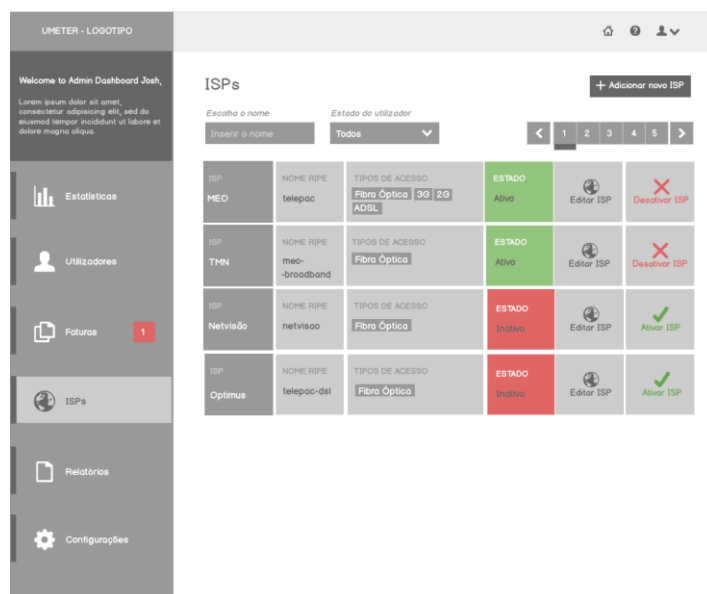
UMETER - LOGOTIPO

Welcome to Admin Dashboard Josh,

Lorem ipsum dolor sit amet, consectetur adipisicing elit, sed do eiusmod tempor incididunt ut labore et dolore magna aliqua.

Estatísticas

Utilizadores

Faturas 1

ISPs

Relatórios

Configurações

ISPs

+ Adicionar novo ISP

Escolha o nome

Inserir o nome

Estado do utilizador

Todos

< 1 2 3 4 5 >

| ISP | NOME RIPE | TIPOS DE ACESSO | ESTADO | | |
|---|---|---|---|---|---|
| ISP MEO | NOME RIPE telepac | TIPOS DE ACESSO Fibra Óptica 3G 2G ADSL | ESTADO Ativo | Editar ISP | Desativar ISP |
| ISP TMN | NOME RIPE meo-broadband | TIPOS DE ACESSO Fibra Óptica | ESTADO Ativo | Editar ISP | Desativar ISP |
| ISP Netvisão | NOME RIPE netvisao | TIPOS DE ACESSO Fibra Óptica | ESTADO Inativo | Editar ISP | Ativar ISP |
| ISP Optimus | NOME RIPE telepac-dsl | TIPOS DE ACESSO Fibra Óptica | ESTADO Inativo | Editar ISP | Ativar ISP |